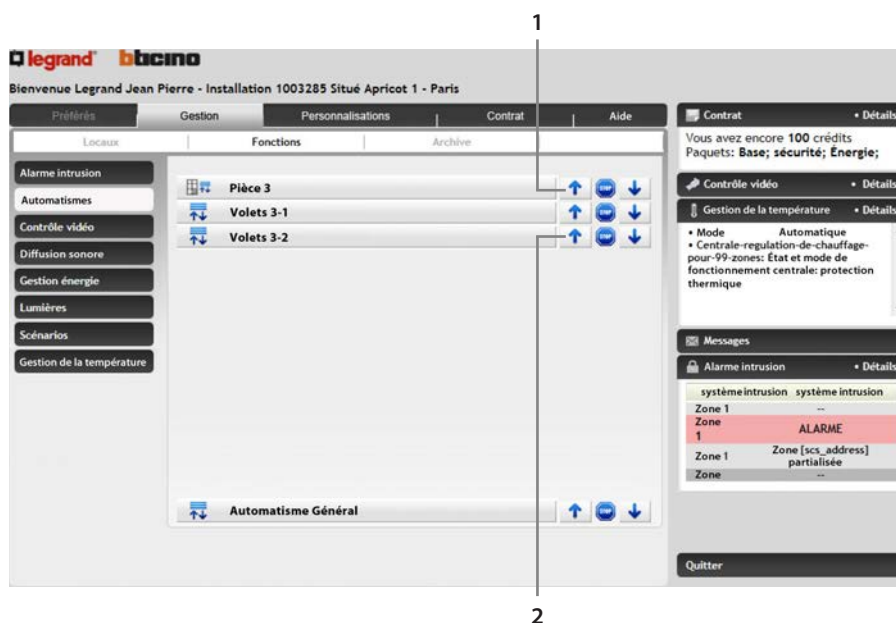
1

legrand bticino

Bienvenue Legrand Jean Pierre - Installation 1003285 Situé Apricot 1 - Paris

Préférés | Gestion | Personnalisations | Contrat | Aide

Locaux | Fonctions | Archive

Alarme intrusion
Automatismes
Contrôle vidéo
Diffusion sonore
Gestion énergie
Lumières
Scénarios
Gestion de la température

Pièce 3
Volets 3-1
Volets 3-2

Automatisme Général

Contrat • Détails
Vous avez encore 100 crédits
Paquets: Base; sécurité; Énergie;

Contrôle vidéo • Détails

Gestion de la température • Détails
• Mode Automatique
• Centrale-regulation-de-chauffage-pour-99-zones: État et mode de fonctionnement centrale: protection thermique

Messages

Alarme intrusion • Détails

| système intrusion | système intrusion |
|---|---|
| Zone 1 | -- |
| Zone 1 | ALARME |
| Zone 1 | Zone [scs_address] partialisée |
| Zone | -- |

Quitter

2